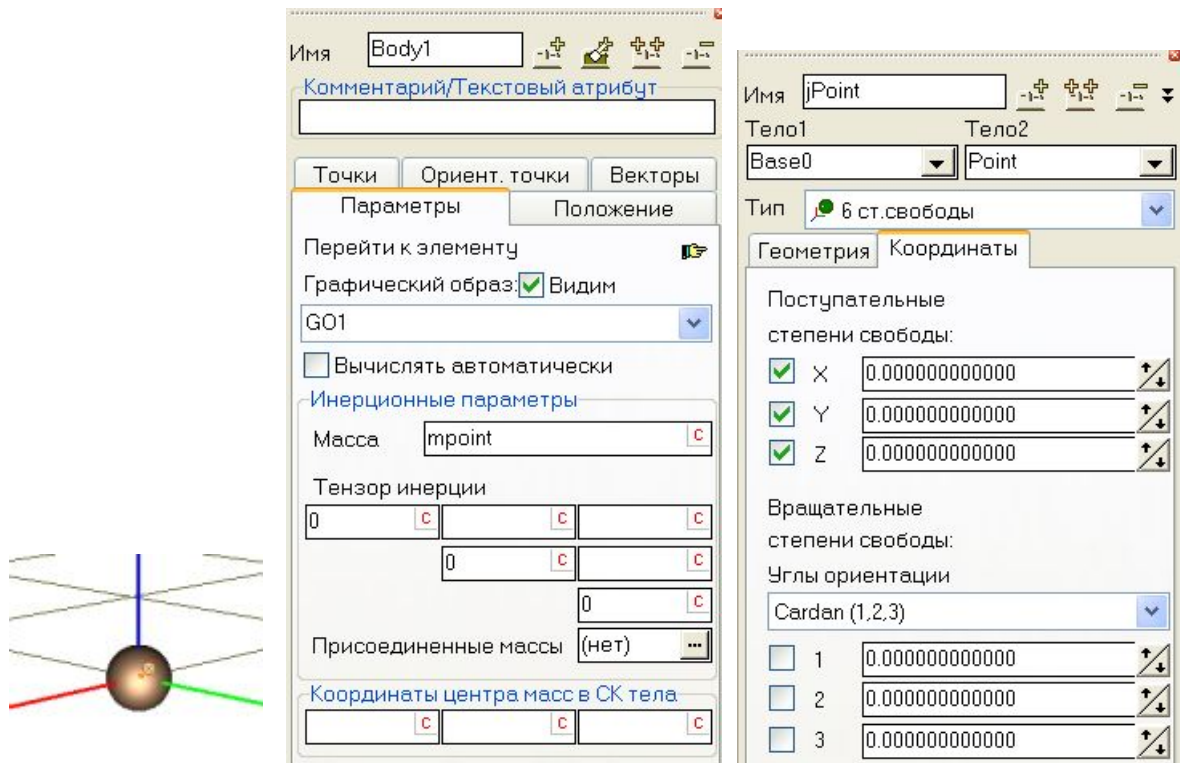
Имя Body1

Комментарий/Текстовый атрибут

Точки | Ориент. точки | Векторы

Параметры | Положение

Перейти к элементу

Графический образ: Видим

GO1

Вычислять автоматически

Инерционные параметры

Масса mpoint c

Тензор инерции

0 c | c | c

0 c | c

0 c

Присоединенные массы (нет) ...

Координаты центра масс в СК тела

c | c | c

Имя jPoint

Тело1 Тело2

Base0 Point

Тип 6 ст.свободы

Геометрия | Координаты

Поступательные степени свободы:

X 0.000000000000

Y 0.000000000000

Z 0.000000000000

Вращательные степени свободы:

Углы ориентации

Cardan (1,2,3)

1 0.000000000000

2 0.000000000000

3 0.000000000000